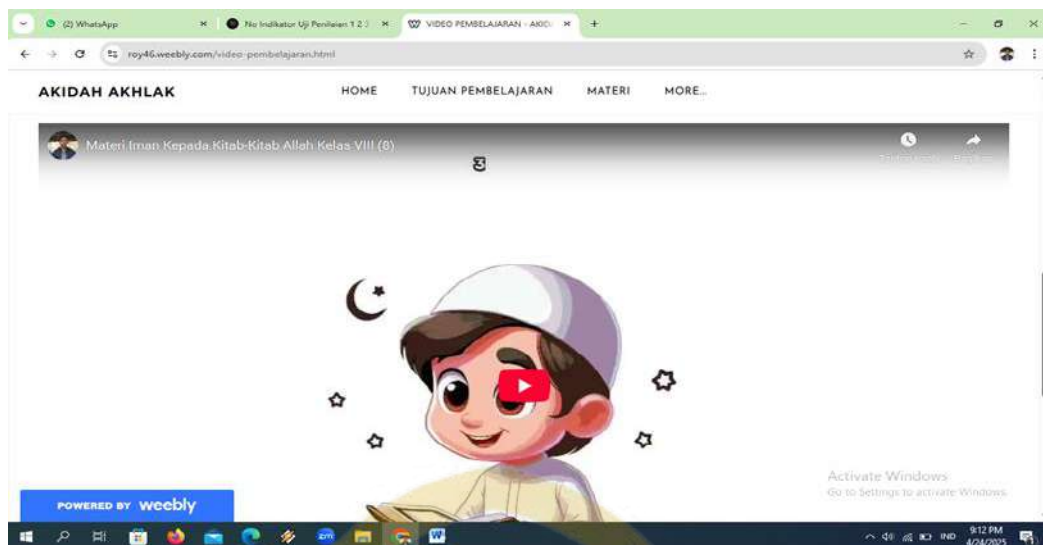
(2) WhatsApp
No Indikator Uji Penilaian 1 2 3
VIDEO PEMBELAJARAN - AKID
roy46.weebly.com/video-pembelajaran.html
AKIDAH AKHLAK
HOME
TUJUAN PEMBELAJARAN
MATERI
MORE...
Materi Iman Kepada Kitab-Kitab Allah Kelas VIII (8)
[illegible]
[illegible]
Activate Windows
Go to Settings to activate Windows.
POWERED BY weebly
IND
9:12 PM
4/24/2025